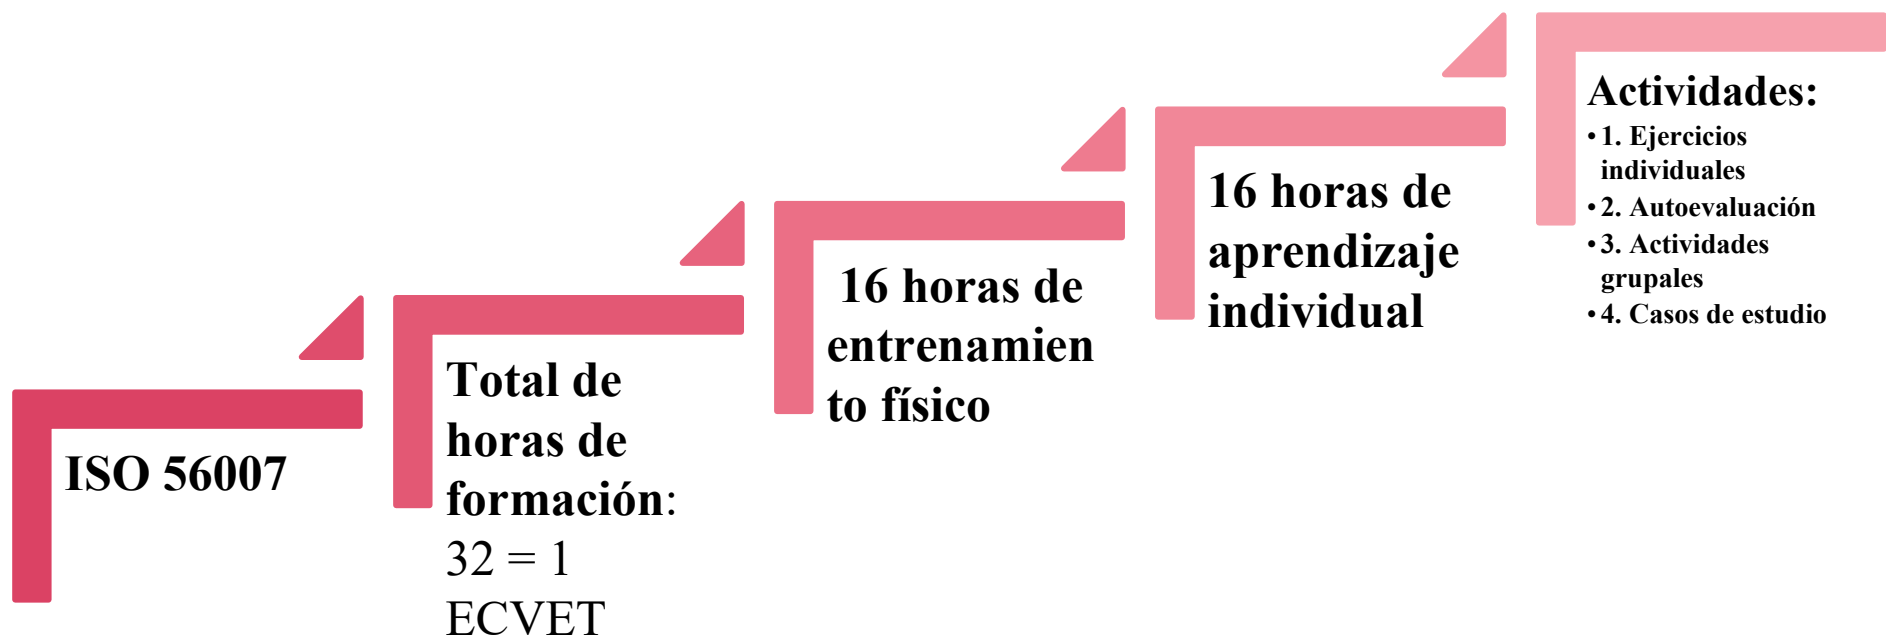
ISO 56007

Total de horas de formación: 32 = 1 ECVET

16 horas de entrenamiento físico

16 horas de aprendizaje individual

Actividades:
• 1. Ejercicios individuales
• 2. Autoevaluación
• 3. Actividades grupales
• 4. Casos de estudio